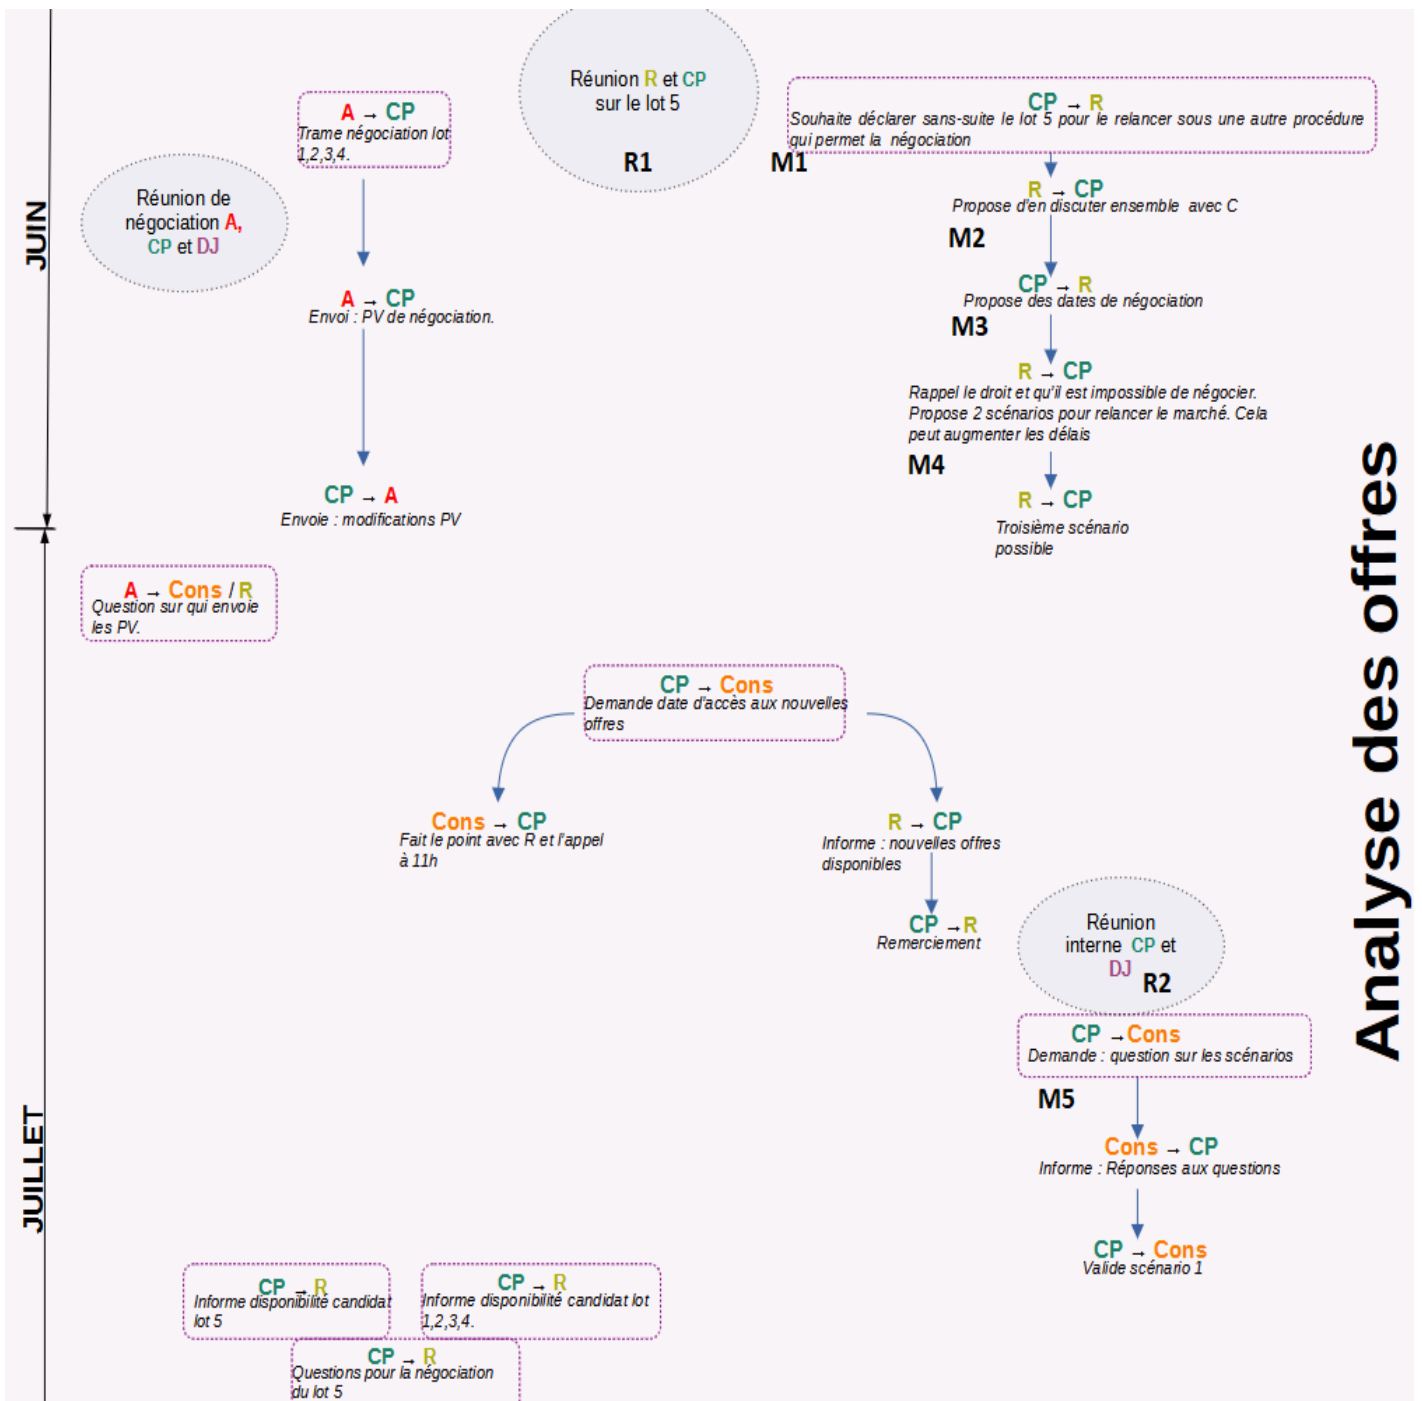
JUIN

Réunion de négociation A, CP et DJ

A → CP
Trame négociation lot 1,2,3,4.

Réunion R et CP sur le lot 5
R1

CP → R
Souhaite déclarer sans-suite le lot 5 pour le relancer sous une autre procédure qui permet la négociation
M1

R → CP
Propose d'en discuter ensemble avec C
M2

CP → R
Propose des dates de négociation
M3

R → CP
Rappel le droit et qu'il est impossible de négocier. Propose 2 scénarios pour relancer le marché. Cela peut augmenter les délais
M4

R → CP
Troisième scénario possible

A → CP
Envoi : PV de négociation.

CP → A
Envoie : modifications PV

A → Cons / R
Question sur qui envoie les PV.

CP → Cons
Demande date d'accès aux nouvelles offres

Cons → CP
Fait le point avec R et l'appel à 11h

R → CP
Informe : nouvelles offres disponibles

CP → R
Remerciement

Réunion interne CP et DJ
R2

CP → Cons
Demande : question sur les scénarios
M5

Cons → CP
Informe : Réponses aux questions

CP → Cons
Valide scénario 1

JUILLET

CP → R
Informe disponibilité candidat lot 5

CP → R
Informe disponibilité candidat lot 1,2,3,4.

CP → R
Questions pour la négociation du lot 5

Analyse des offres